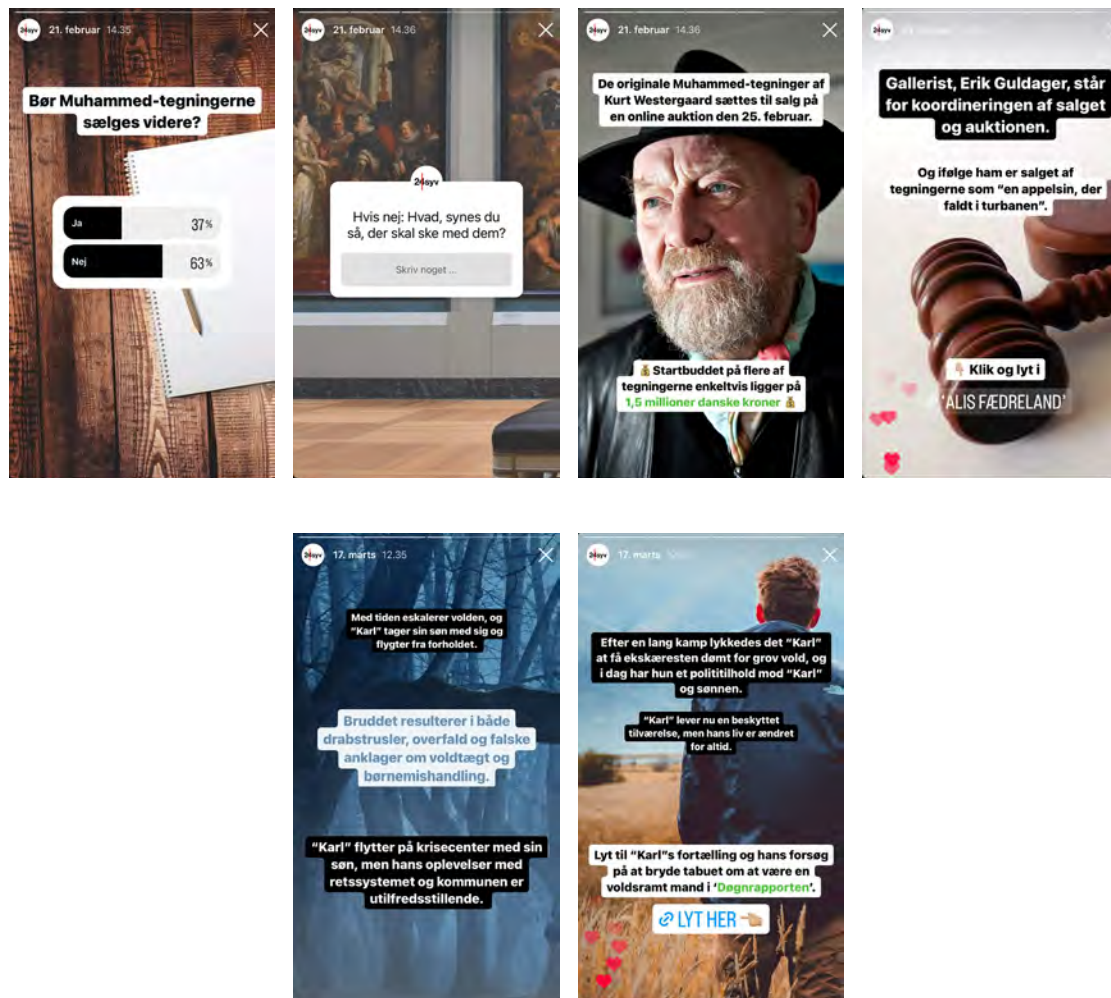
24syv 21. februar 14.35

Bør Muhammed-tegningerne sælges videre?

Ja 37%

Nej 63%

24syv 21. februar 14.36

24syv

Hvis nej: Hvad, synes du så, der skal ske med dem?

Skriv noget ...

24syv 21. februar 14.36

De originale Muhammed-tegninger af Kurt Westergaard sættes til salg på en online auktion den 25. februar.

Startbuddet på flere af tegningerne enkeltvis ligger på 1,5 millioner danske kroner

24syv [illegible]

Gallerist, Erik Guldager, står for koordineringen af salget og auktionen.

Og ifølge ham er salget af tegningerne som "en appelsin, der faldt i turbanen".

Klik og lyt i

'ALIS FÆDRELAND'

24syv 17. marts 12.35

Med tiden eskalerer volden, og "Karl" tager sin søn med sig og flygter fra forholdet.

Bruddet resulterer i både drabstrusler, overfald og falske anklager om voldtægt og børnemishandling.

"Karl" flytter på krisecenter med sin søn, men hans oplevelser med retssystemet og kommunen er utilfredsstillende.

24syv 17. marts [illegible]

Efter en lang kamp lykkedes det "Karl" at få ekskæresten dømt for grov vold, og i dag har hun et polititilhold mod "Karl" og sønnen.

"Karl" lever nu en beskyttet tilværelse, men hans liv er ændret for altid.

Lyt til "Karl"s fortælling og hans forsøg på at bryde tabuet om at være en voldsramt mand i 'Døgnrapporten'.

LYT HER